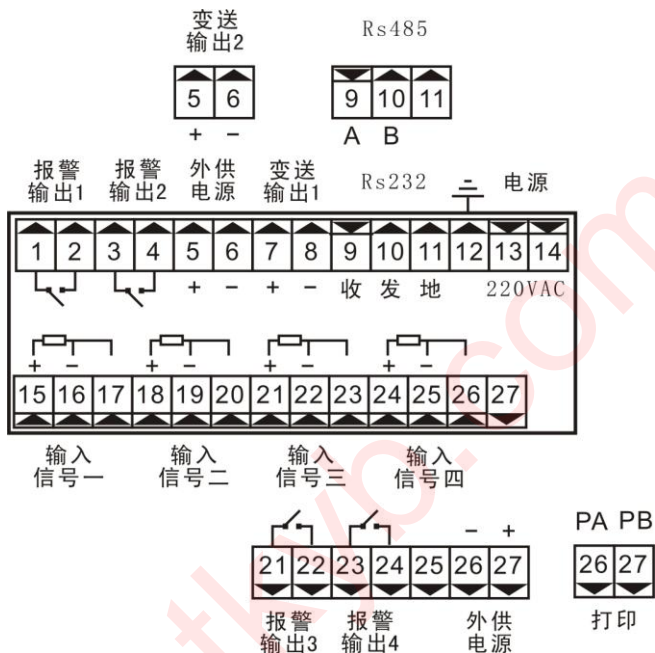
变送
输出2

5 6
+ −

Rs485

9 10 11
A B

报警
输出1

报警
输出2

外供
电源

变送
输出1

Rs232

电源

1 2 3 4 5 6 7 8 9 10 11 12 13 14

+ − + − 收 发 地 220VAC

+ − + − + − + −

15 16 17 18 19 20 21 22 23 24 25 26 27

输入
信号一

输入
信号二

输入
信号三

输入
信号四

− +

21 22 23 24 25 26 27

报警
输出3

报警
输出4

外供
电源

PA PB

26 27

打印